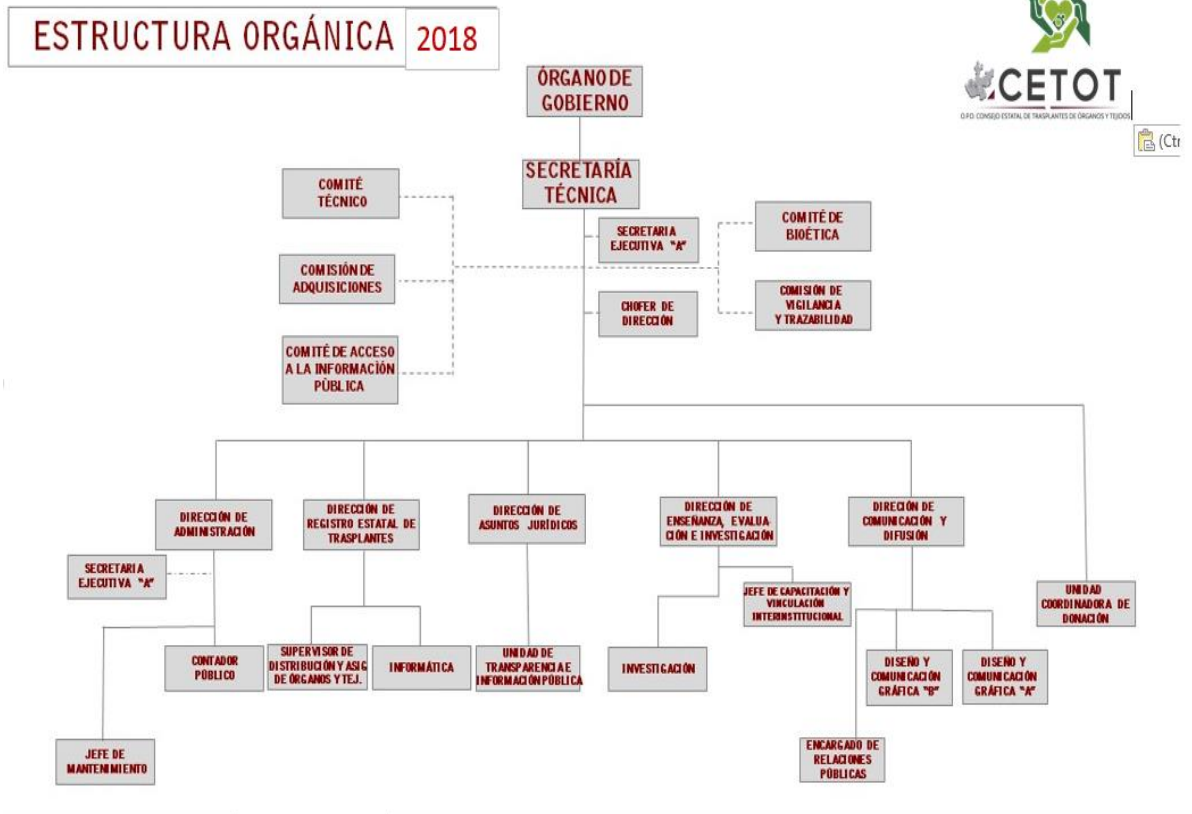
ESTRUCTURA ORGÁNICA 2018

CETOT
O.P.D. CONSEJO ESTATAL DE TRASPLANTES DE ÓRGANOS Y TEJIDOS

(Ctr

ÓRGANO DE GOBIERNO

SECRETARÍA TÉCNICA

COMITÉ TÉCNICO

COMISIÓN DE ADQUISICIONES

COMITÉ DE ACCESO A LA INFORMACIÓN PÚBLICA

SECRETARIA EJECUTIVA "A"

CHOFER DE DIRECCIÓN

COMITÉ DE BIOÉTICA

COMISIÓN DE VIGILANCIA Y TRAZABILIDAD

DIRECCIÓN DE ADMINISTRACIÓN

SECRETARIA EJECUTIVA "A"

CONTADOR PÚBLICO

JEFE DE MANTENIMIENTO

DIRECCIÓN DE REGISTRO ESTATAL DE TRASPLANTES

SUPERVISOR DE DISTRIBUCIÓN Y ASIG DE ÓRGANOS Y TEJ.

INFORMÁTICA

DIRECCIÓN DE ASUNTOS JURÍDICOS

UNIDAD DE TRANSPARENCIA E INFORMACIÓN PÚBLICA

DIRECCIÓN DE ENSEÑANZA, EVALUACIÓN E INVESTIGACIÓN

JEFE DE CAPACITACIÓN Y VINCULACIÓN INTERINSTITUCIONAL

INVESTIGACIÓN

DIRECIÓN DE COMUNICACIÓN Y DIFUSIÓN

DISEÑO Y COMUNICACIÓN GRÁFICA "B"

DISEÑO Y COMUNICACIÓN GRÁFICA "A"

ENCARGADO DE RELACIONES PÚBLICAS

UNIDAD COORDINADORA DE DONACIÓN